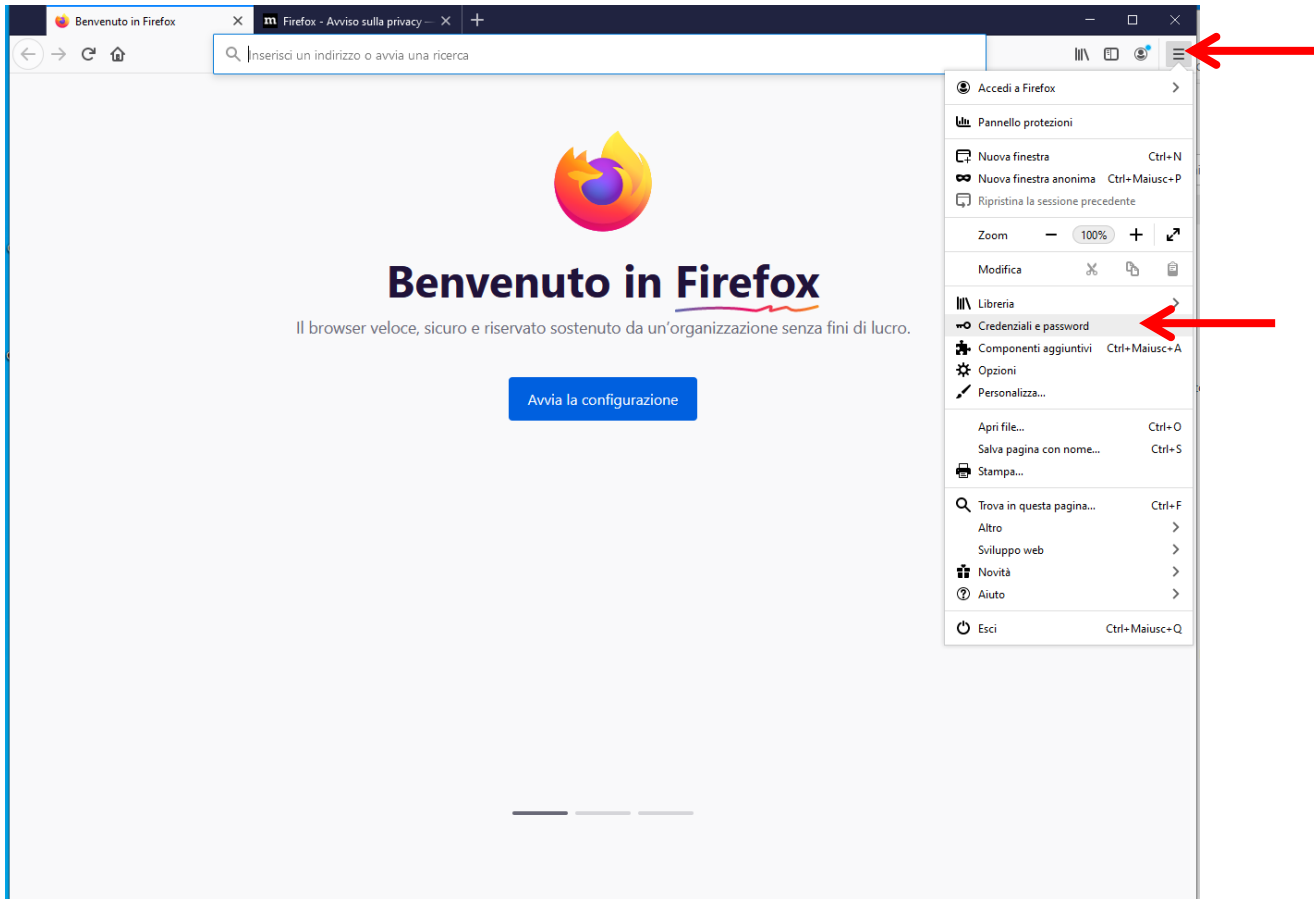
Benvenuto in Firefox
Firefox - Avviso sulla privacy —

Inserisci un indirizzo o avvia una ricerca

Benvenuto in Firefox
Il browser veloce, sicuro e riservato sostenuto da un'organizzazione senza fini di lucro.
Avvia la configurazione

Accedi a Firefox
Pannello protezioni
Nuova finestra Ctrl+N
Nuova finestra anonima Ctrl+Maiusc+P
Ripristina la sessione precedente
Zoom − 100% +
Modifica
Libreria
Credenziali e password
Componenti aggiuntivi Ctrl+Maiusc+A
Opzioni
Personalizza...
Apri file... Ctrl+O
Salva pagina con nome... Ctrl+S
Stampa...
Trova in questa pagina... Ctrl+F
Altro
Sviluppo web
Novità
Aiuto
Esci Ctrl+Maiusc+Q